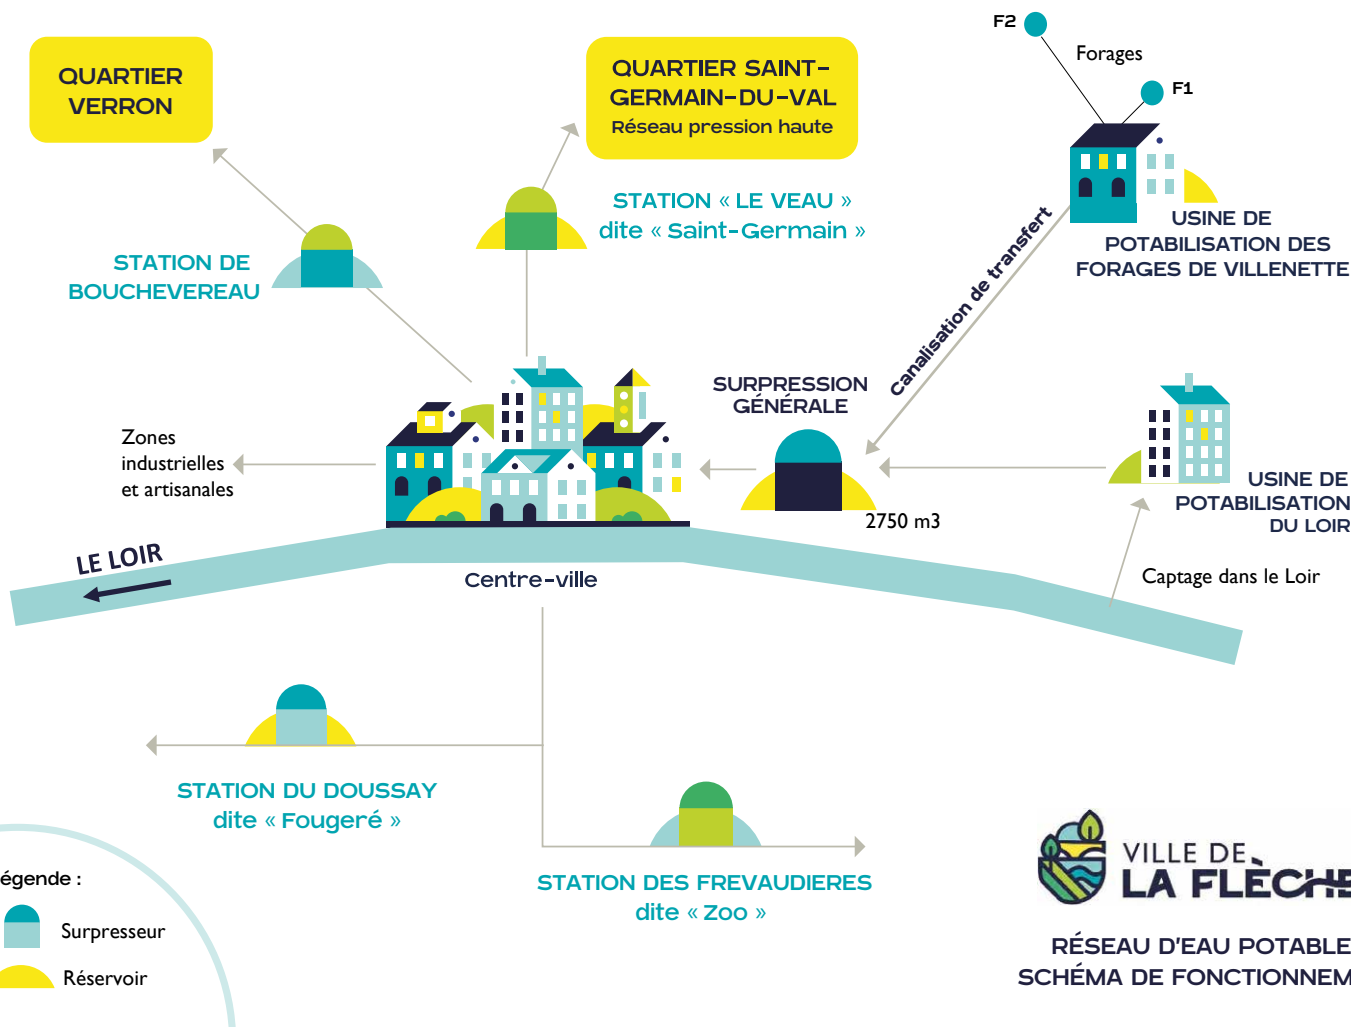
QUARTIER VERRON

QUARTIER SAINT-GERMAIN-DU-VAL
Réseau pression haute

F2

Forages

F1

USINE DE POTABILISATION DES FORAGES DE VILLENETTE

STATION « LE VEAU » dite « Saint-Germain »

STATION DE BOUCHEVEREAU

Canalisation de transfert

SURPRESSION GÉNÉRALE

2750 m3

USINE DE POTABILISATION DU LOIR

Zones industrielles et artisanales

LE LOIR

Centre-ville

Captage dans le Loir

STATION DU DOUSSAY dite « Fougeré »

STATION DES FREVAUDIERES dite « Zoo »

égende :
Surpresseur
Réservoir

VILLE DE LA FLÈCH

RÉSEAU D'EAU POTABLE
SCHÉMA DE FONCTIONNEM